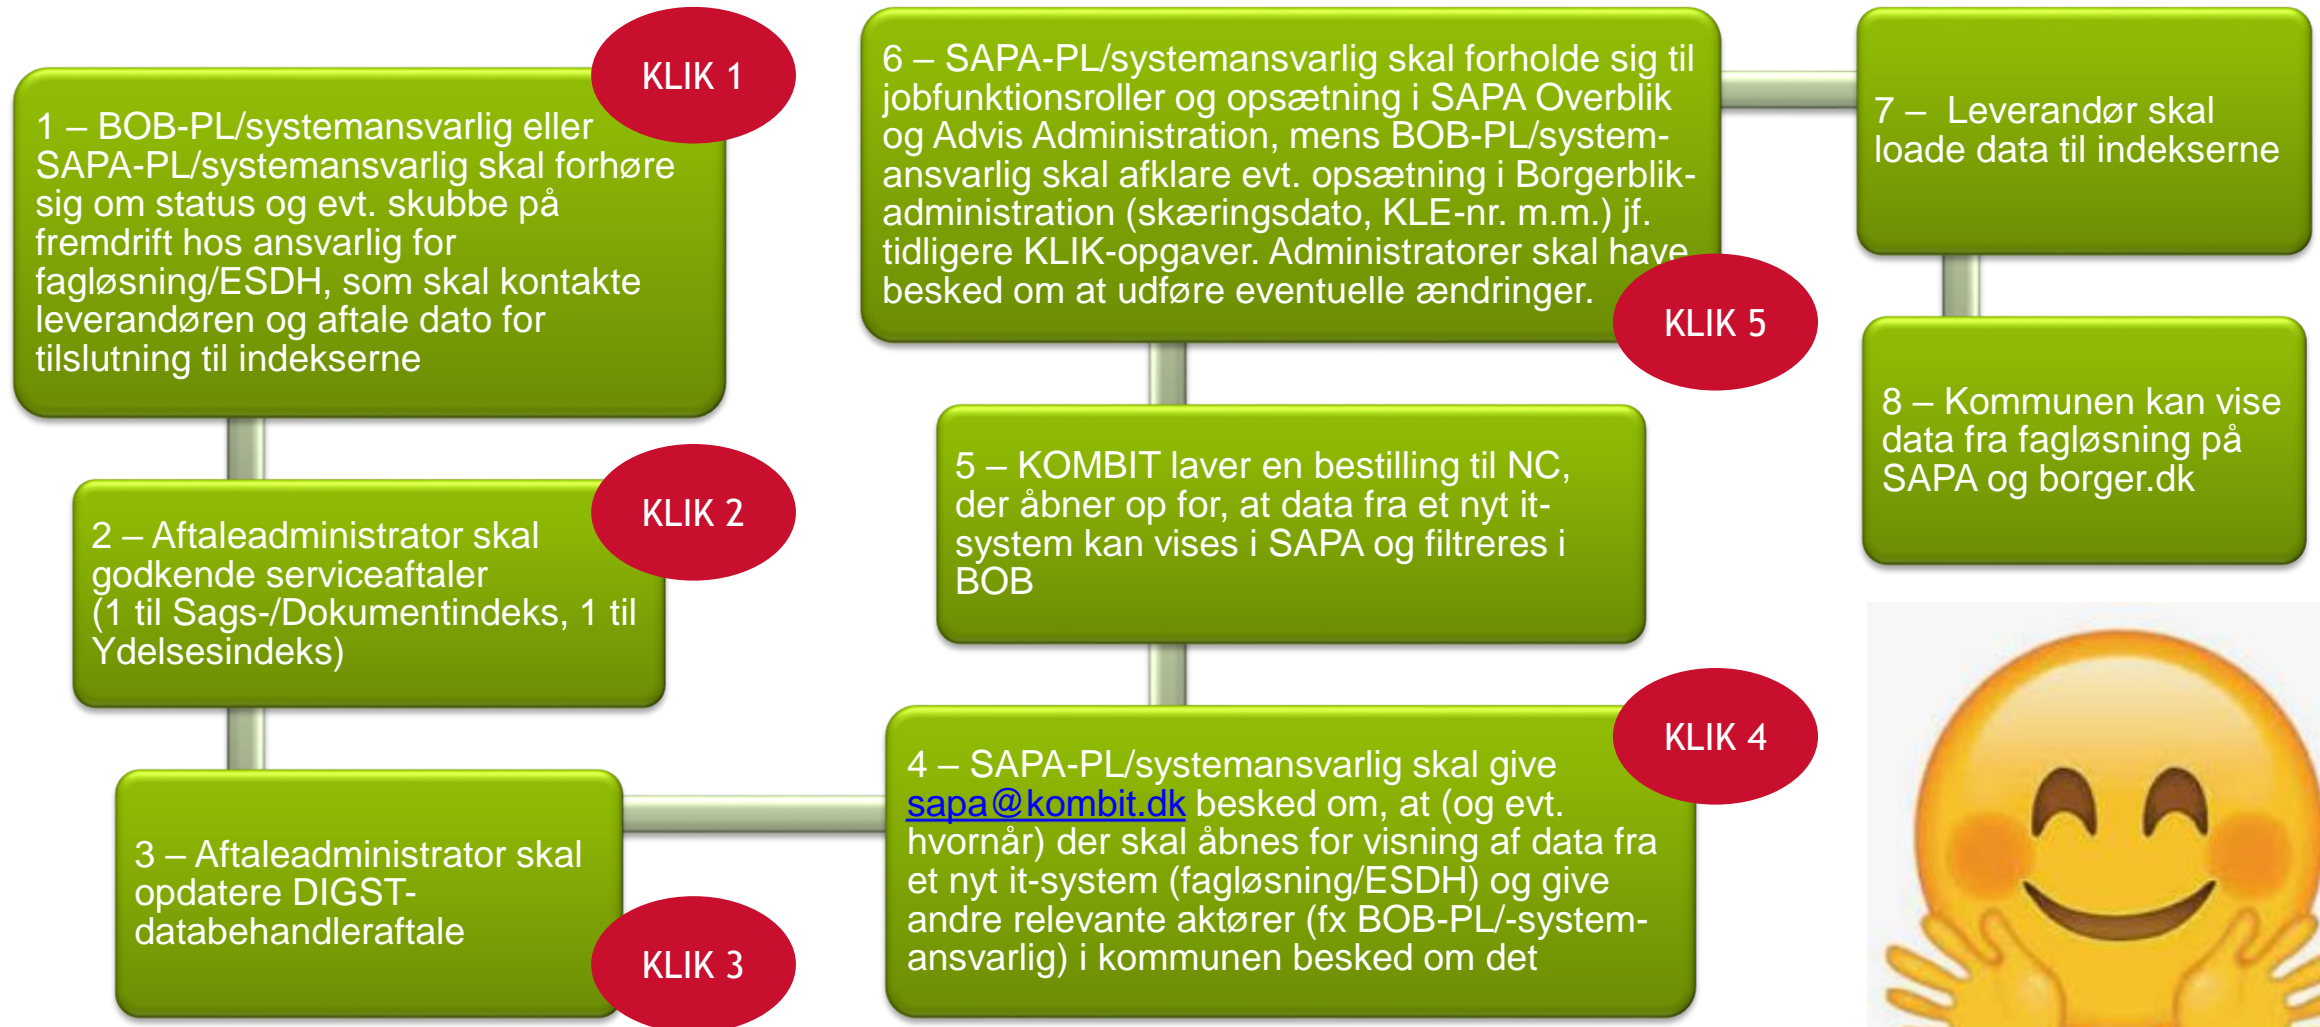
KLIK 1

1 – BOB-PL/systemansvarlig eller SAPA-PL/systemansvarlig skal forhøre sig om status og evt. skubbe på fremdrift hos ansvarlig for fagløsning/ESDH, som skal kontakte leverandøren og aftale dato for tilslutning til indekserne

KLIK 2

2 – Aftaleadministrator skal godkende serviceaftaler (1 til Sags-/Dokumentindeks, 1 til Ydelsesindeks)

3 – Aftaleadministrator skal opdatere DIGST-databehandleraftale

KLIK 3

6 – SAPA-PL/systemansvarlig skal forholde sig til jobfunktionsroller og opsætning i SAPA Overblik og Advis Administration, mens BOB-PL/systemansvarlig skal afklare evt. opsætning i Borgerblikadministration (skæringsdato, KLE-nr. m.m.) jf. tidligere KLIK-opgaver. Administratorer skal have besked om at udføre eventuelle ændringer.

KLIK 5

5 – KOMBIT laver en bestilling til NC, der åbner op for, at data fra et nyt it-system kan vises i SAPA og filtreres i BOB

KLIK 4

4 – SAPA-PL/systemansvarlig skal give sapa@kombit.dk besked om, at (og evt. hvornår) der skal åbnes for visning af data fra et nyt it-system (fagløsning/ESDH) og give andre relevante aktører (fx BOB-PL/-systemansvarlig) i kommunen besked om det

7 – Leverandør skal loade data til indekserne

8 – Kommunen kan vise data fra fagløsning på SAPA og borger.dk